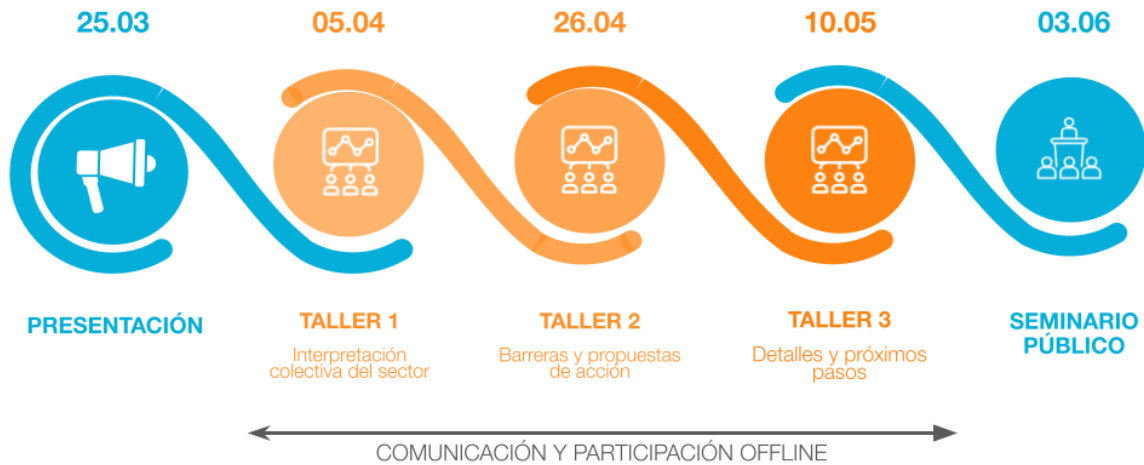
25.03

PRESENTACIÓN

05.04

TALLER 1

Interpretación colectiva del sector

26.04

TALLER 2

Barreras y propuestas de acción

10.05

TALLER 3

Detalles y próximos pasos

03.06

SEMINARIO PÚBLICO

COMUNICACIÓN Y PARTICIPACIÓN OFFLINE